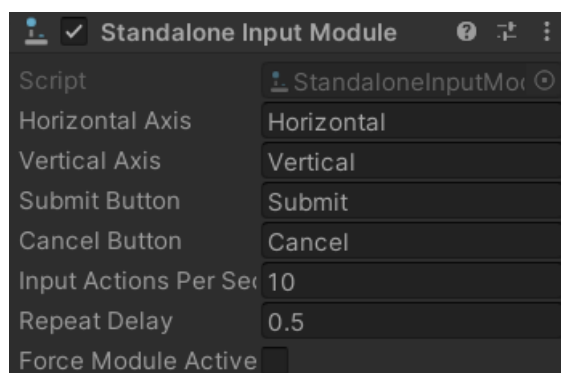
Standalone Input Module

| | |
|---|---|
| Script | StandaloneInputMo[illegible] |
| Horizontal Axis | Horizontal |
| Vertical Axis | Vertical |
| Submit Button | Submit |
| Cancel Button | Cancel |
| Input Actions Per Se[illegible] | 10 |
| Repeat Delay | 0.5 |
| Force Module Active | |